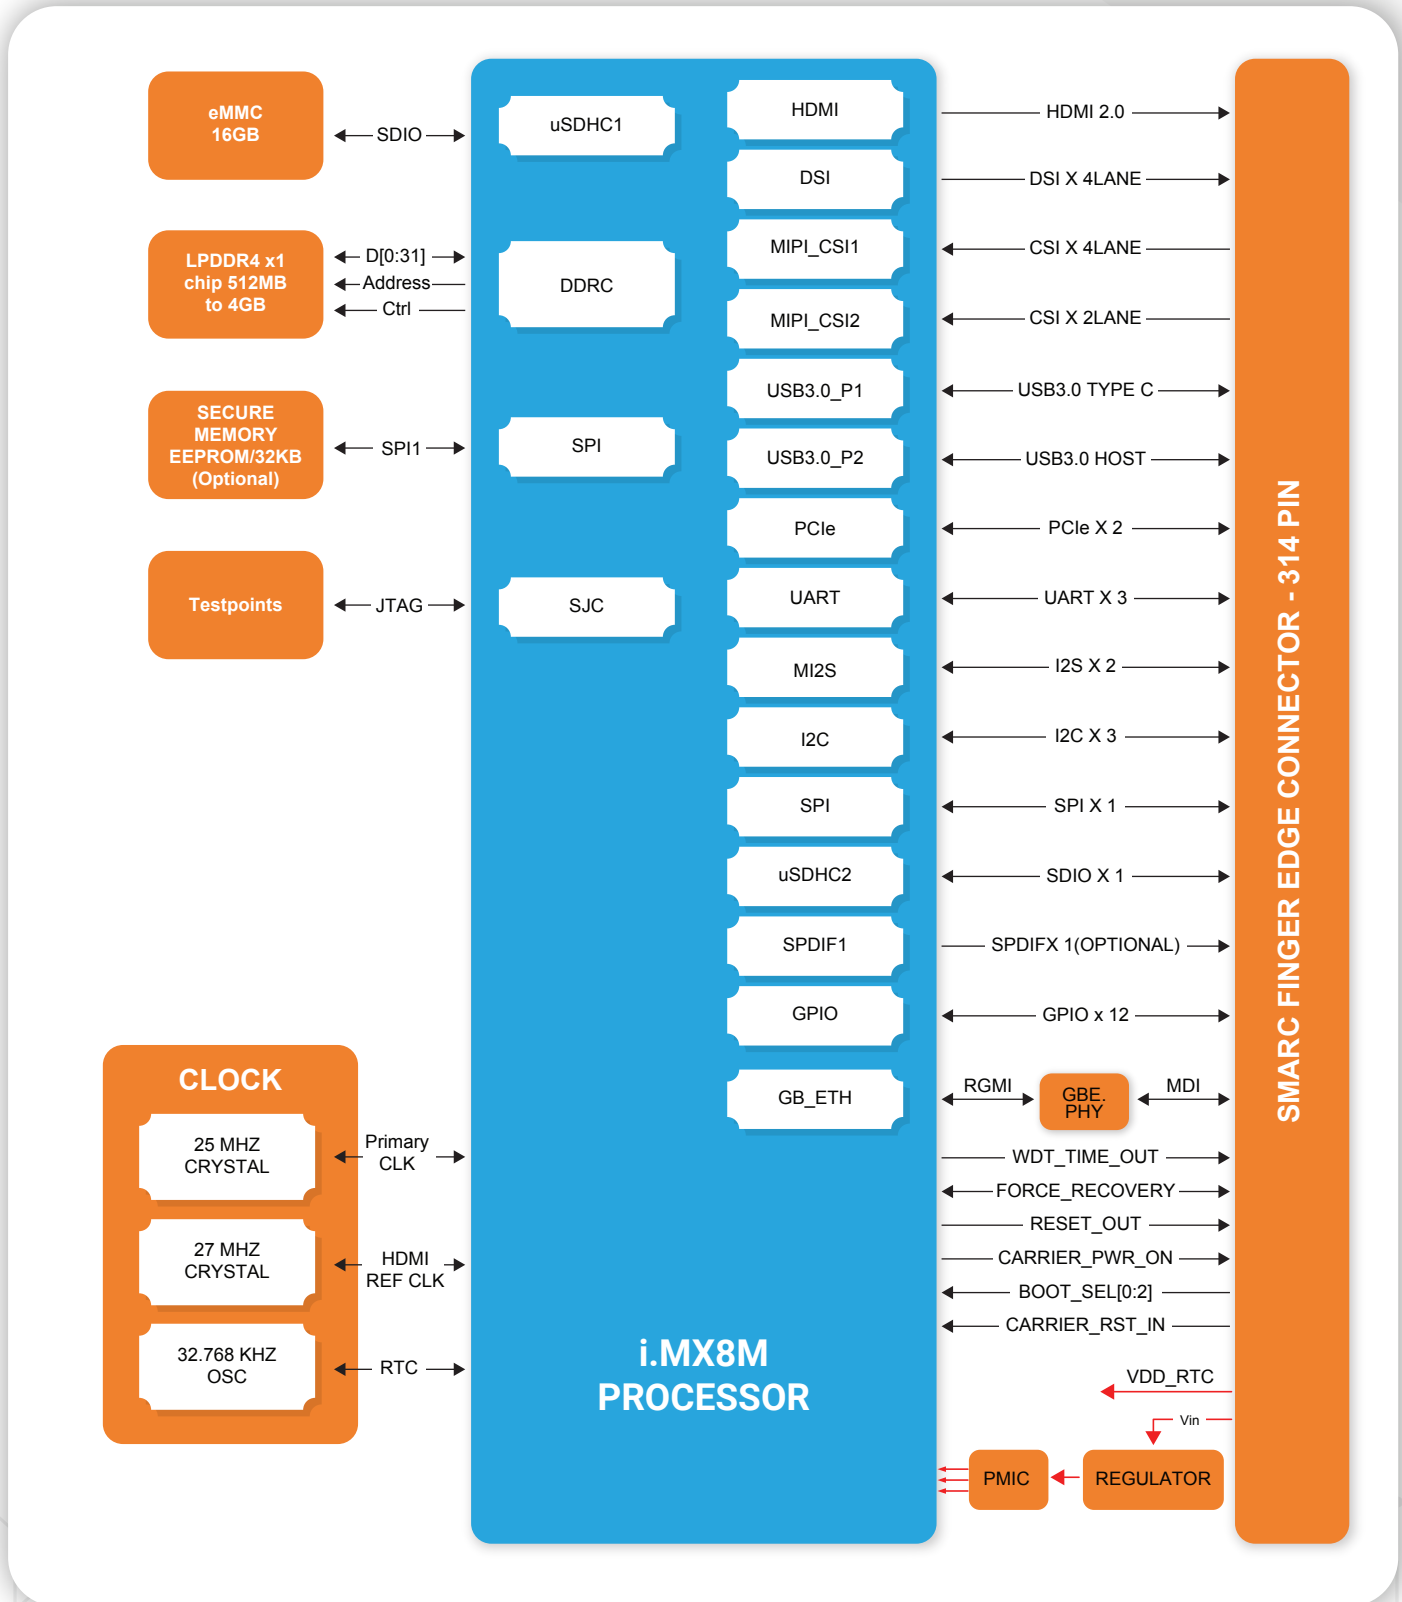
eMMC
16GB

SDIO

LPDDR4 x1
chip 512MB
to 4GB

D[0:31]
Address
Ctrl

SECURE
MEMORY
EEPROM/32KB
(Optional)

SPI1

Testpoints

JTAG

uSDHC1

DDRC

SPI

SJC

HDMI
DSI
MIPI_CSI1
MIPI_CSI2
USB3.0_P1
USB3.0_P2
PCIe
UART
MI2S
I2C
SPI
uSDHC2
SPDIF1
GPIO
GB_ETH

HDMI 2.0
DSI X 4LANE
CSI X 4LANE
CSI X 2LANE
USB3.0 TYPE C
USB3.0 HOST
PCIe X 2
UART X 3
I2S X 2
I2C X 3
SPI X 1
SDIO X 1
SPDIFX 1(OPTIONAL)
GPIO x 12
RGMI
GBE.
PHY
MDI
WDT_TIME_OUT
FORCE_RECOVERY
RESET_OUT
CARRIER_PWR_ON
BOOT_SEL[0:2]
CARRIER_RST_IN
VDD_RTC
Vin

SMARC FINGER EDGE CONNECTOR - 314 PIN

CLOCK
25 MHZ
CRYSTAL
27 MHZ
CRYSTAL
32.768 KHZ
OSC

Primary
CLK
HDMI
REF CLK
RTC

i.MX8M
PROCESSOR

PMIC
REGULATOR